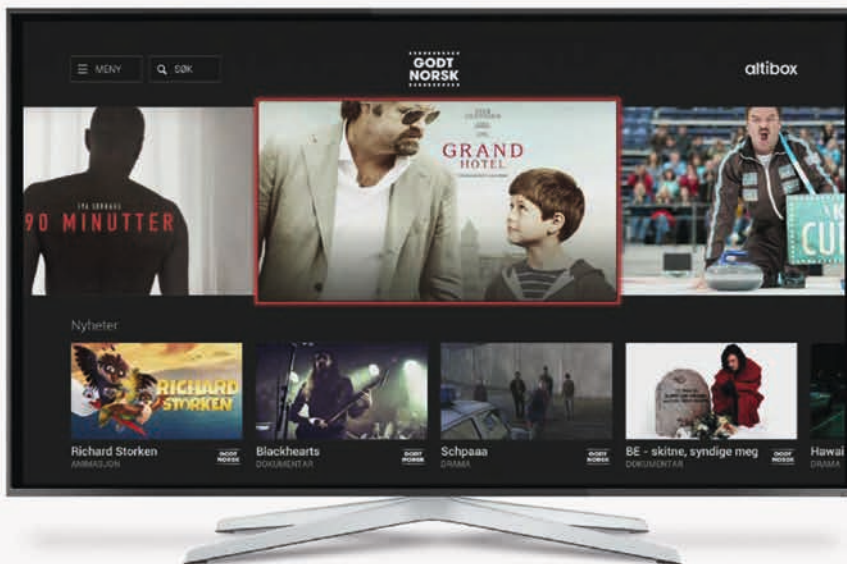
MENY

SØK

GODT NORSK

altibox

90 MINUTTER

GRAND HOTEL

Nyheter

RICHARD STORKEN

Richard Storken
ANIMASJON

GODT NORSK

Blackhearts
DOKUMENTAR

GODT NORSK

Schpaaa
DRAMA

GODT NORSK

BE - skitne, syndige meg
DOKUMENTAR

GODT NORSK

Hawai
DRAMA